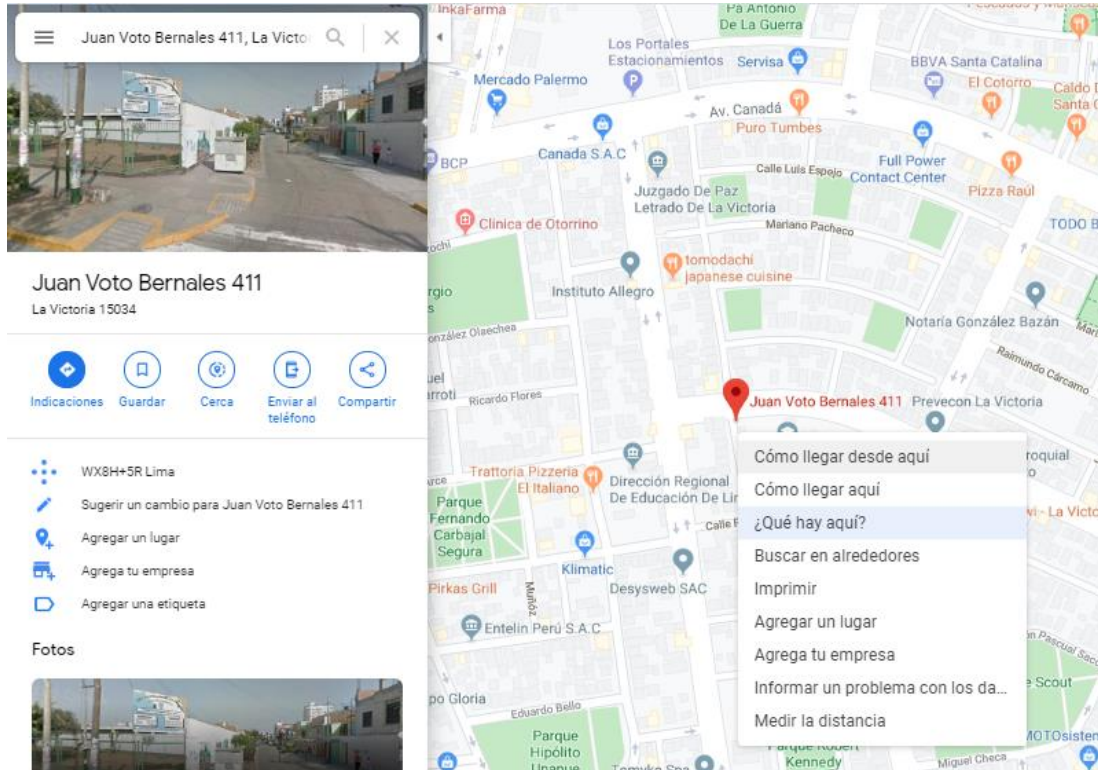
Juan Voto Bernales 411, La Victo

Juan Voto Bernales 411
La Victoria 15034

Indicaciones
Guardar
Cerca
Enviar al teléfono
Compartir

WX8H+5R Lima
Sugerir un cambio para Juan Voto Bernales 411
Agregar un lugar
Agrega tu empresa
Agregar una etiqueta

Fotos

InkaFarma
Pa Antonio De La Guerra
Los Portales Estacionamientos
Servisa
Mercado Palermo
BBVA Santa Catalina
El Cotorro
Caldo D Santa C
Av. Canadá
Puro Tumbes
BCP
Canada S.A.C
Calle Luis Espejo
Full Power Contact Center
Juzgado De Paz Letrado De La Victoria
Pizza Raúl
Clínica de Otorrino
Mariano Pacheco
TODO B
tomodachi japanese cuisine
Instituto Allegro
Notaría González Bazán
onzález Olaechea
Raimundo Cárcamo
Ricardo Flores
Juan Voto Bernales 411
Prevecon La Victoria
Trattoria Pizzeria El Italiano
Dirección Regional De Educación De Lir
Parque Fernando Carbajal Segura
Calle F
Klimatic
Pirkas Grill
Desysweb SAC
Muñoz
Entelin Perú S.A.C
po Gloria
Eduardo Bello
Parque Hipólito Unanue
Parque Robert Kennedy
Miguel Checa
Scout
MOTOSisten
roquial
i- La Victo
n Pascual Saco

Cómo llegar desde aquí
Cómo llegar aquí
¿Qué hay aquí?
Buscar en alrededores
Imprimir
Agregar un lugar
Agrega tu empresa
Informar un problema con los da...
Medir la distancia